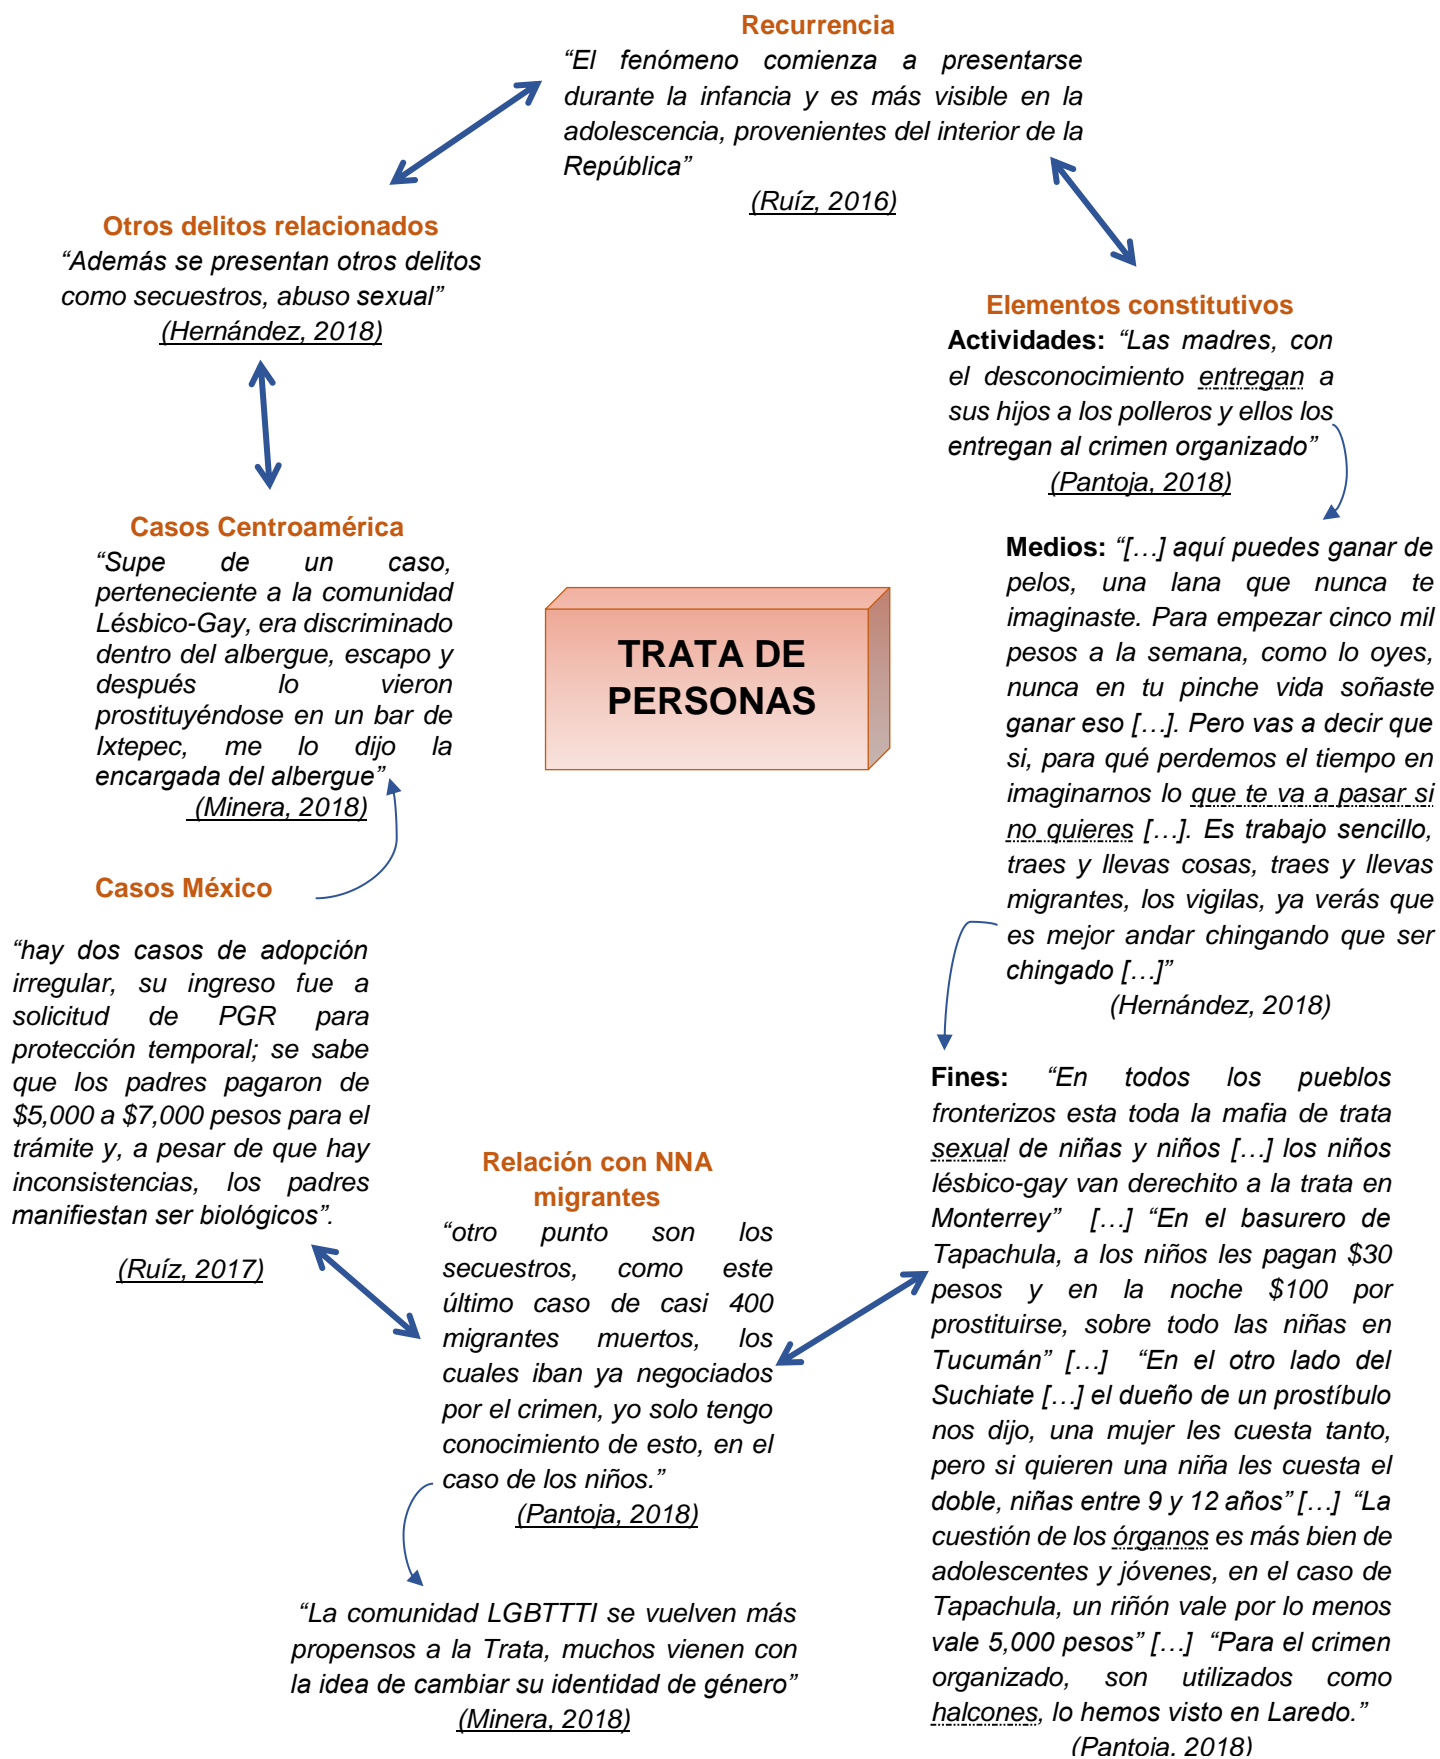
Recurrencia
“El fenómeno comienza a presentarse durante la infancia y es más visible en la adolescencia, provenientes del interior de la República”
(Ruíz, 2016)

Otros delitos relacionados
“Además se presentan otros delitos como secuestros, abuso sexual”
(Hernández, 2018)

Elementos constitutivos
Actividades: “Las madres, con el desconocimiento entregan a sus hijos a los polleros y ellos los entregan al crimen organizado”
(Pantoja, 2018)

Medios: “[…] aquí puedes ganar de pelos, una lana que nunca te imaginaste. Para empezar cinco mil pesos a la semana, como lo oyes, nunca en tu pinche vida soñaste ganar eso […]. Pero vas a decir que si, para qué perdemos el tiempo en imaginarnos lo que te va a pasar si no quieres […]. Es trabajo sencillo, traes y llevas cosas, traes y llevas migrantes, los vigilas, ya verás que es mejor andar chingando que ser chingado […]”
(Hernández, 2018)

Casos Centroamérica
“Supe de un caso, perteneciente a la comunidad Lésbico-Gay, era discriminado dentro del albergue, escapo y después lo vieron prostituyéndose en un bar de Ixtepec, me lo dijo la encargada del albergue”
(Minera, 2018)

TRATA DE PERSONAS

Casos México
“hay dos casos de adopción irregular, su ingreso fue a solicitud de PGR para protección temporal; se sabe que los padres pagaron de $5,000 a $7,000 pesos para el trámite y, a pesar de que hay inconsistencias, los padres manifiestan ser biológicos”.
(Ruíz, 2017)

Fines: “En todos los pueblos fronterizos esta toda la mafia de trata sexual de niñas y niños […] los niños lésbico-gay van derechito a la trata en Monterrey” […] “En el basurero de Tapachula, a los niños les pagan $30 pesos y en la noche $100 por prostituirse, sobre todo las niñas en Tucumán” […] “En el otro lado del Suchiate […] el dueño de un prostíbulo nos dijo, una mujer les cuesta tanto, pero si quieren una niña les cuesta el doble, niñas entre 9 y 12 años” […] “La cuestión de los órganos es más bien de adolescentes y jóvenes, en el caso de Tapachula, un riñón vale por lo menos vale 5,000 pesos” […] “Para el crimen organizado, son utilizados como halcones, lo hemos visto en Laredo.”
(Pantoja, 2018)

Relación con NNA migrantes
“otro punto son los secuestros, como este último caso de casi 400 migrantes muertos, los cuales iban ya negociados por el crimen, yo solo tengo conocimiento de esto, en el caso de los niños.”
(Pantoja, 2018)

“La comunidad LGBTTTI se vuelven más propensos a la Trata, muchos vienen con la idea de cambiar su identidad de género”
(Minera, 2018)